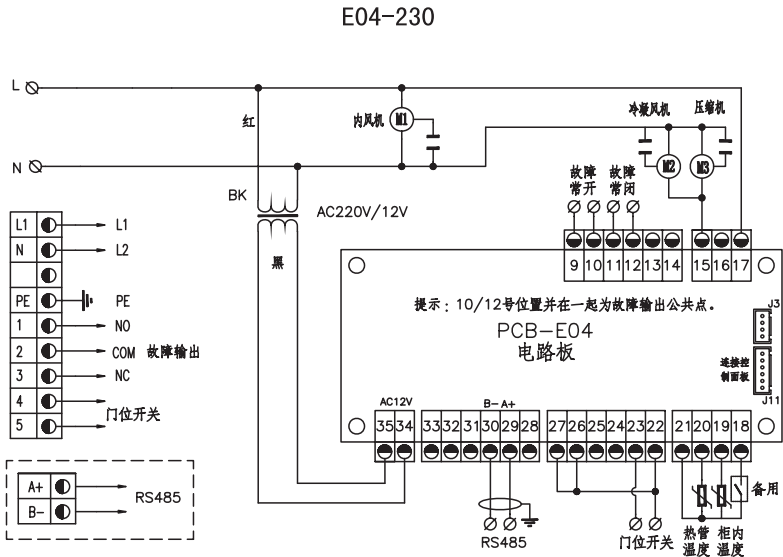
E04-230

L

N

红

BK

黑

AC220V/12V

内风机 M1

冷凝风机 M2

压缩机 M3

故障常开

故障常闭

9 10 11 12 13 14

15 16 17

J3

提示：10/12号位置并在一起为故障输出公共点。

PCB—E04
电路板

连接控制面板

J11

| L1 | L1 |
|---|---|
| N | L2 |
| | |
| PE | PE |
| 1 | NO |
| 2 | COM 故障输出 |
| 3 | NC |
| 4 | 门位开关 |
| 5 | |

| A+ | RS485 |
|---|---|
| B- | |

AC12V
35 34

B- A+
33 32 31 30 29 28

27 26 25 24 23 22

21 20 19 18

RS485

门位开关

热管温度

柜内温度

备用